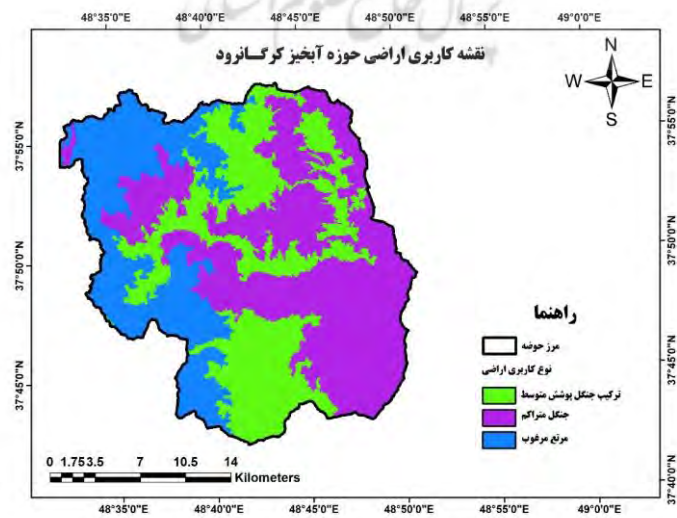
48°35'0"E 48°40'0"E 48°45'0"E 48°50'0"E 48°55'0"E 49°0'0"E

نقشه کاربری اراضی حوزه آبخیز کرگانرود

N
W E
S

37°55'0"N
37°50'0"N
37°45'0"N
37°55'0"N
37°50'0"N
37°45'0"N
37°40'0"N

راهنما

مرز حوضه
نوع کاربری اراضی
ترکیب جنگل پوشش متوسط
جنگل متراکم
مرتع مرغوب

0 1.75 3.5 7 10.5 14
Kilometers

48°35'0"E 48°40'0"E 48°45'0"E 48°50'0"E 48°55'0"E 49°0'0"E